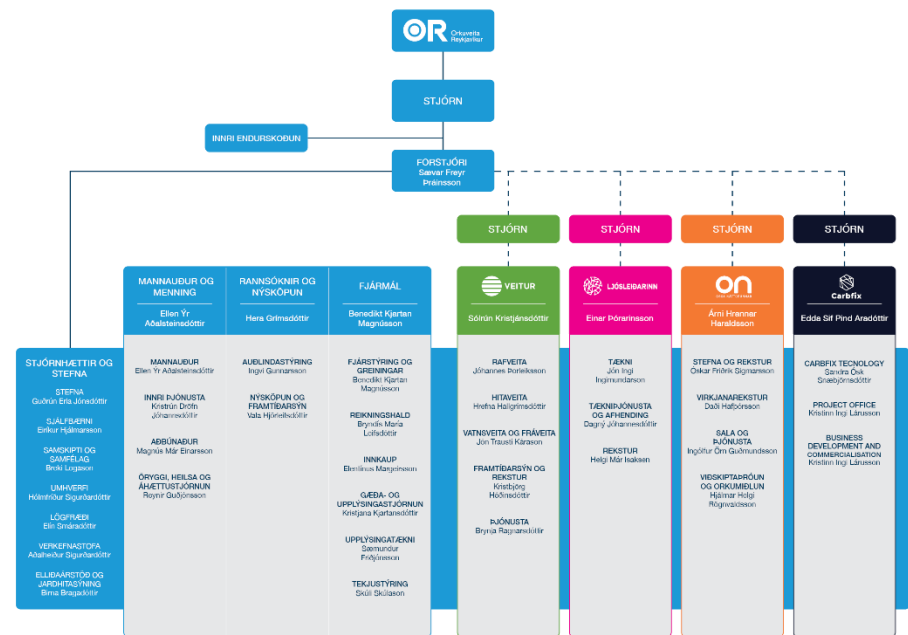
OR Orkuveita Reykjavíkur

STJÓRN

INNRI ENDURSKOÐUN

FORSTJÓRI
Sævar Freyr Þráinsson

STJÓRN

STJÓRN

STJÓRN

STJÓRN

STJÓRNHÆTTIR OG STEFNA

STEFNA
Guðrún Erla Jónsdóttir

SJÁLFBÆRNI
Eirikur Hjálmarsson

SAMSKIPTI OG SAMFÉLAG
Breki Logason

UMHVERFI
Hólmfríður Sigurðardóttir

LÖGFRÆÐI
Elín Smáradóttir

VERKEFNASTOFA
Aðalheiður Sigurðardóttir

ELLIÐAÁRSTÖÐ OG JARÐHITASÝNING
Birna Bragadóttir

MANNAUÐUR OG MENNING
Ellen Ýr Aðalsteinsdóttir

MANNAUÐUR
Ellen Ýr Aðalsteinsdóttir

INNRI ÞJÓNUSTA
Kristrún Dröfn Jóhannesdóttir

AÐBÚNAÐUR
Magnús Már Einarsson

ÖRYGGI, HEILSA OG ÁHÆTTUSTJÓRNUN
Reynir Guðjónsson

RANNSÓKNIR OG NÝSKÖPUN
Hera Grímsdóttir

AUÐLINDASTÝRING
Ingvi Gunnarsson

NÝSKÖPUN OG FRAMTÍÐARSÝN
Vala Hjörleifsdóttir

FJÁRMÁL
Benedikt Kjartan Magnússon

FJÁRSTÝRING OG GREININGAR
Benedikt Kjartan Magnússon

REIKNINGSHALD
Bryndís María Leifsdóttir

INNKAUP
Eleníus Margeirsson

GÆÐA- OG UPPLÝSINGASTJÓRNUN
Kristjana Kjartansdóttir

UPPLÝSINGATÆKNI
Sæmundur Friðjónsson

TEKJUSTÝRING
Skúli Skúlason

VEITUR
Sólrún Kristjánsdóttir

RAFVEITA
Jóhannes Þorleiksson

HITAVEITA
Hrefna Hallgrímsdóttir

VATNSVEITA OG FRÁVEITA
Jón Trausti Kárason

FRAMTÍÐARSÝN OG REKSTUR
Kristbjörg Hóðinsdóttir

ÞJÓNUSTA
Brynja Ragnarsdóttir

LJÓSLEIÐARINN
Einar Þórarinsson

TÆKNI
Jón Ingi Ingimundarson

TÆKNIÞJÓNUSTA OG AFHENDING
Dagný Jóhannesdóttir

REKSTUR
Helgi Már Ísaksen

ON
Árni Hrannar Haraldsson

STEFNA OG REKSTUR
Óskar Friðrik Sigmarsson

VIRKJANAREKSTUR
Daði Hafþórsson

SALA OG ÞJÓNUSTA
Ingólfur Örn Guðmundsson

VIÐSKIPTAÞRÓUN OG ORKUMIÐLUN
Hjálmar Helgi Rögnvaldsson

Carbfix
Edda Sif Pind Aradóttir

CARBFIX TECNOLOGY
Sandra Ósk Snæbjörnsdóttir

PROJECT OFFICE
Kristinn Ingi Lárusson

BUSINESS DEVELOPMENT AND COMMERCIALISATION
Kristinn Ingi Lárusson